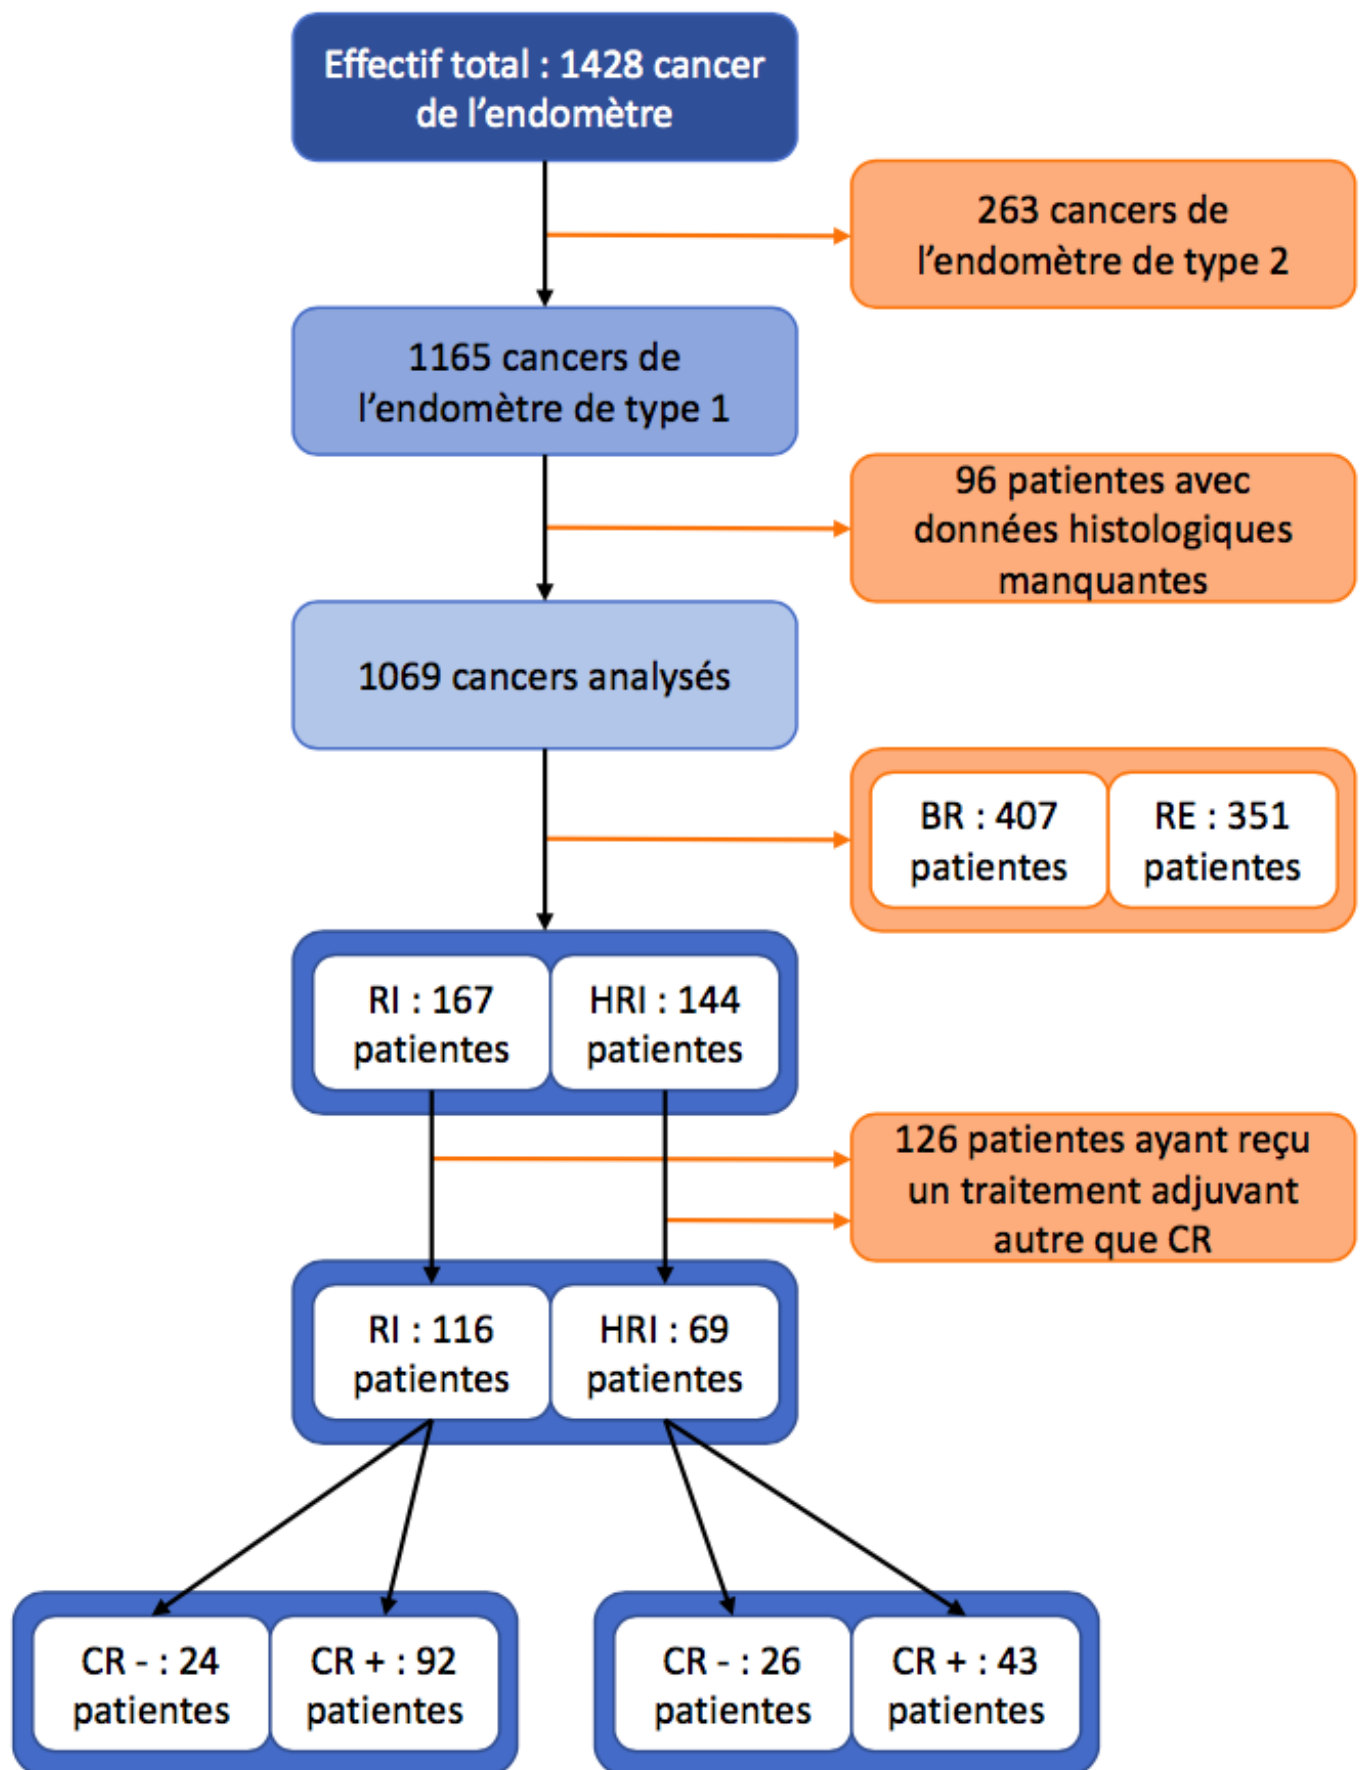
Effectif total : 1428 cancer de l'endomètre

263 cancers de l'endomètre de type 2

1165 cancers de l'endomètre de type 1

96 patientes avec données histologiques manquantes

1069 cancers analysés

BR : 407 patientes

RE : 351 patientes

RI : 167 patientes

HRI : 144 patientes

126 patientes ayant reçu un traitement adjuvant autre que CR

RI : 116 patientes

HRI : 69 patientes

CR - : 24 patientes

CR + : 92 patientes

CR - : 26 patientes

CR + : 43 patientes